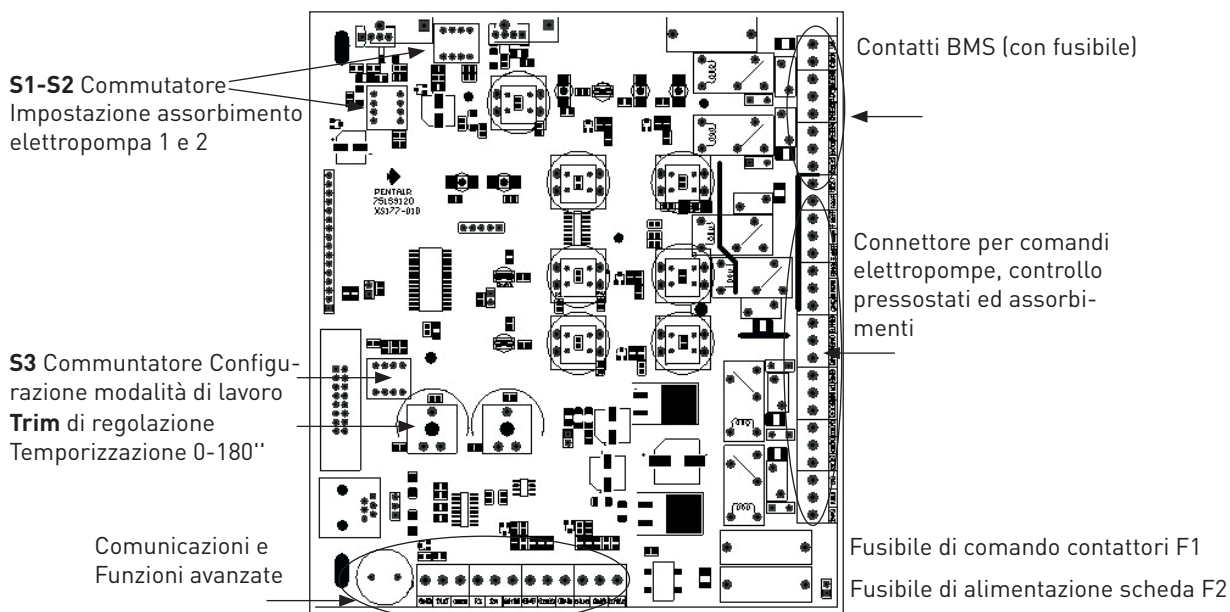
**S1-S2** Commutatore Impostazione assorbimento elettropompa 1 e 2

PENTAIR
75159120
XS177-010

**S3** Communtatore Configurazione modalità di lavoro

**Trim** di regolazione Temporizzazione 0-180''

Comunicazioni e Funzioni avanzate

Contatti BMS (con fusibile)

Connettore per comandi elettropompe, controllo pressostati ed assorbimenti

Fusibile di comando contattori F1

Fusibile di alimentazione scheda F2